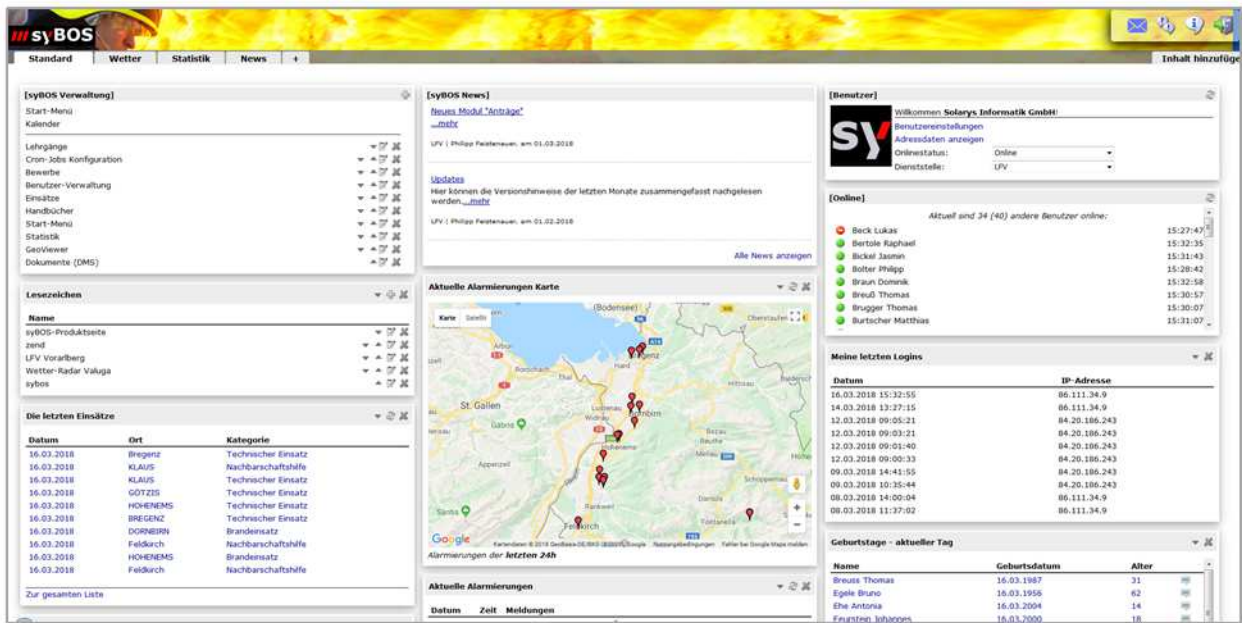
syBOS

Standard | Wetter | Statistik | News | +

Inhalt hinzufüge

[syBOS Verwaltung]

Start-Menü
Kalender

Lehrgänge
Cron-Jobs Konfiguration
Bewerbe
Benutzer-Verwaltung
Einsätze
Handbücher
Start-Menü
Statistik
GeoViewer
Dokumente (DMS)

Lesezeichen

Name
syBOS-Produktseite
zend
LFV Vorarlberg
Wetter-Radar Valuga
sybos

Die letzten Einsätze

| Datum | Ort | Kategorie |
|---|---|---|
| 16.03.2018 | Bregenz | Technischer Einsatz |
| 16.03.2018 | KLAUS | Nachbarschaftshilfe |
| 16.03.2018 | KLAUS | Technischer Einsatz |
| 16.03.2018 | GÖTZIS | Technischer Einsatz |
| 16.03.2018 | HOHENEMS | Technischer Einsatz |
| 16.03.2018 | BREGENZ | Technischer Einsatz |
| 16.03.2018 | DORNBIRN | Brandeinsatz |
| 16.03.2018 | Feldkirch | Nachbarschaftshilfe |
| 16.03.2018 | HOHENEMS | Brandeinsatz |
| 16.03.2018 | Feldkirch | Nachbarschaftshilfe |

Zur gesamten Liste

[syBOS News]

Neues Modul "Anträge"
...mehr

LFV | Philipp Feistenauer, am 01.03.2018

Updates
Hier können die Versionshinweise der letzten Monate zusammengefasst nachgelesen werden....mehr

LFV | Philipp Feistenauer, am 01.02.2018

Alle News anzeigen

Aktuelle Alarmierungen Karte

Karte Satellit
(Bodensee)
Bregenz
Hard
St. Gallen
Lustenau
Dornbirn
Hohenems
Feldkirch
Appenzell
Gabris
Rankweil
Google
Kartendaten © 2018 GeoBasis-DE/BKG (©2009), Google Nutzungsbedingungen Fehler bei Google Maps melden

Alarmierungen der letzten 24h

Aktuelle Alarmierungen

Datum Zeit Meldungen

[Benutzer]

sy
Willkommen Solarys Informatik GmbH!
Benutzereinstellungen
Adressdaten anzeigen
Onlinestatus: Online
Dienststelle: LFV

[Online]

Aktuell sind 34 (40) andere Benutzer online:

| | |
|---|---|
| Beck Lukas | 15:27:47 |
| Bertole Raphael | 15:32:35 |
| Bickel Jasmin | 15:31:43 |
| Bolter Philipp | 15:28:42 |
| Braun Dominik | 15:32:58 |
| Breuß Thomas | 15:30:57 |
| Brugger Thomas | 15:30:07 |
| Burtscher Matthias | 15:31:07 |

Meine letzten Logins

| Datum | IP-Adresse |
|---|---|
| 16.03.2018 15:32:55 | 86.111.34.9 |
| 14.03.2018 13:27:15 | 86.111.34.9 |
| 12.03.2018 09:05:21 | 84.20.186.243 |
| 12.03.2018 09:03:21 | 84.20.186.243 |
| 12.03.2018 09:01:40 | 84.20.186.243 |
| 12.03.2018 09:00:33 | 84.20.186.243 |
| 09.03.2018 14:41:55 | 84.20.186.243 |
| 09.03.2018 10:35:44 | 84.20.186.243 |
| 08.03.2018 14:00:04 | 86.111.34.9 |
| 08.03.2018 11:37:02 | 86.111.34.9 |

Geburtstage - aktueller Tag

| Name | Geburtsdatum | Alter |
|---|---|---|
| Breuss Thomas | 16.03.1987 | 31 |
| Egele Bruno | 16.03.1956 | 62 |
| Ehe Antonia | 16.03.2004 | 14 |
| Feurstein Johannes | 16.03.2000 | 18 |